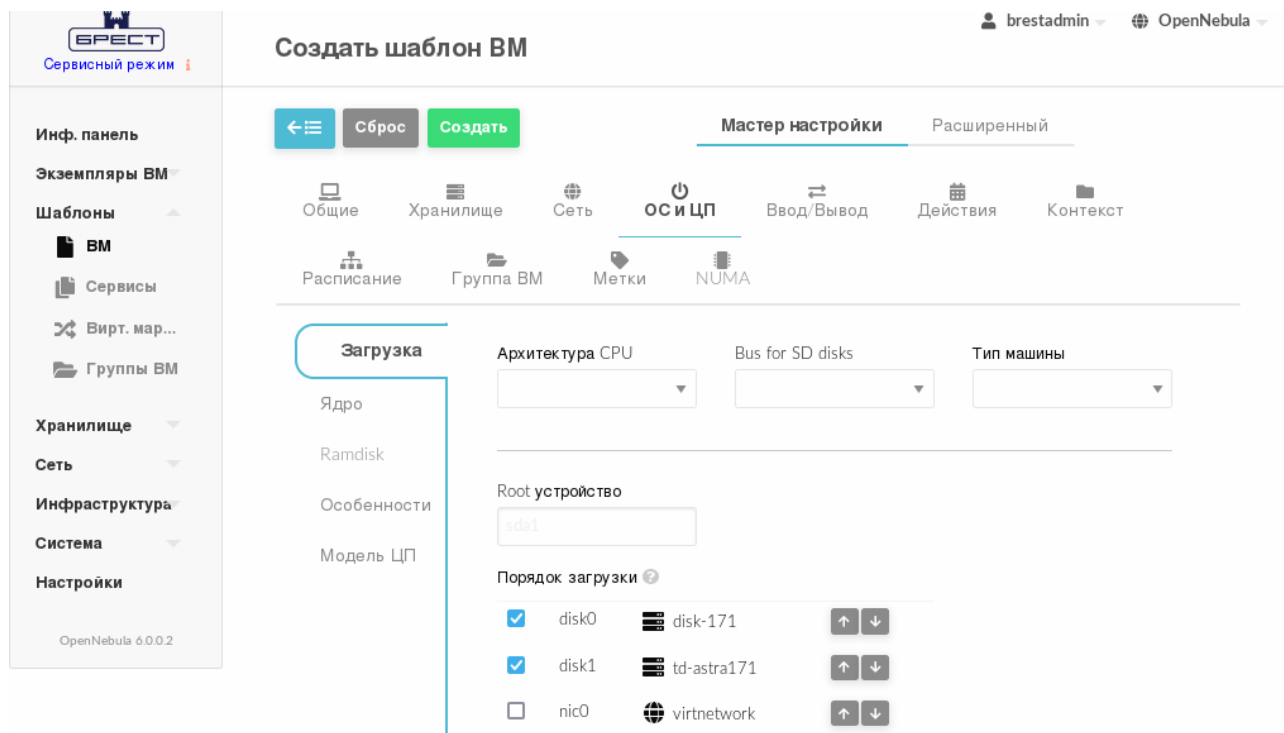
БРЕСТ
Сервисный режим

Инф. панель
Экземпляры ВМ
Шаблоны
ВМ
Сервисы
Вирт. мар...
Группы ВМ
Хранилище
Сеть
Инфраструктура
Система
Настройки

OpenNebula 6.0.0.2

brestadmin OpenNebula

Создать шаблон ВМ

Сброс Создать

Мастер настройки Расширенный

Общие Хранилище Сеть ОС и ЦП Ввод/Вывод Действия Контекст
Расписание Группа ВМ Метки NUMA

Загрузка
Ядро
Ramdisk
Особенности
Модель ЦП

Архитектура CPU
Bus for SD disks
Тип машины

Root устройство
sda1

Порядок загрузки

| | | |
|---|---|---|
| ☑ | disk0 | disk-171 |
| ☑ | disk1 | td-astra171 |
| ☐ | nic0 | virtnetwork |